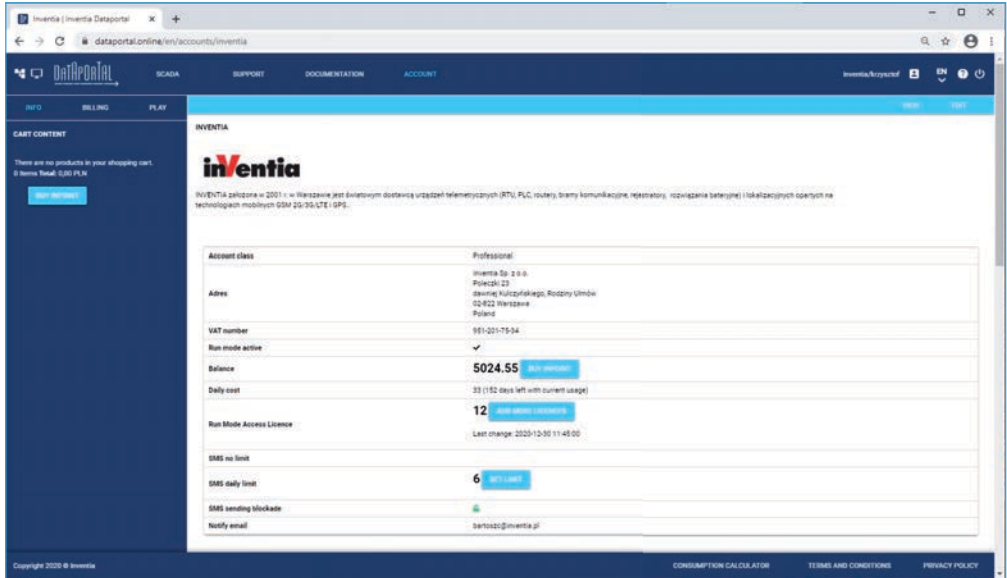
Inventia | Inventia Dataportal

dataportal.online/en/accounts/inventia

DATAPORTAL

SCADA SUPPORT DOCUMENTATION ACCOUNT

inventia/krzysztof

EN

INFO BILLING PLAY

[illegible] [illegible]

CART CONTENT

There are no products in your shopping cart.
0 items Total: 0,00 PLN

BUY INPOINT

INVENTIA

inventia

INVENTIA założona w 2001 r. w Warszawie jest światowym dostawcą urządzeń telemetrycznych (RTU, PLC, routery, bramy komunikacyjne, rejestratory, rozwiązania bateryjne) i lokalizacyjnych opartych na technologiach mobilnych GSM 2G/3G/LTE i GPS.

| | |
|---|---|
| Account class | Professional |
| Adres | Inventia Sp. z o.o. Poleczki 23 dawniej Kulczyńskiego, Rodziny Ulmów 02-822 Warszawa Poland |
| VAT number | 951-201-75-34 |
| Run mode active | ✓ |
| Balance | 5024.55 BUY INPOINT |
| Daily cost | 33 (152 days left with current usage) |
| Run Mode Access Licence | 12 ADD MORE LICENCES Last change: 2020-12-30 11:45:00 |
| SMS no limit | |
| SMS daily limit | 6 SET LIMIT |
| SMS sending blockade | |
| Notify email | bartoszo@inventia.pl |

Copyright 2020 © Inventia

CONSUMPTION CALCULATOR TERMS AND CONDITIONS PRIVACY POLICY